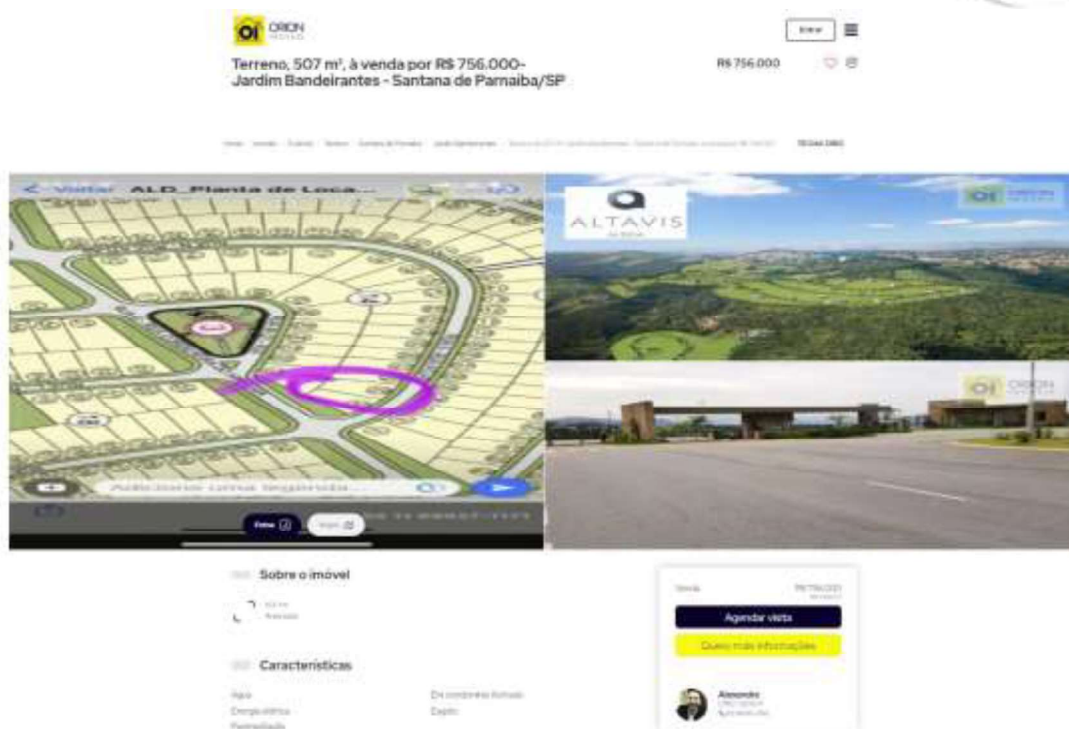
ORION

Entrar

Terreno, 507 m², à venda por R$ 756.000- Jardim Bandeirantes - Santana de Parnaiba/SP

R$ 756.000

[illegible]

< Voltar ALD_Planta de Loca...

Adicionar uma legenda...

Fotos

ALTAVIS

ORION

ORION

Sobre o imóvel

507 m²

Características

Água

Energia elétrica

Em condomínio fechado

Venda

R$ 756.000

Agendar visita

Quero mais informações

Alexandre